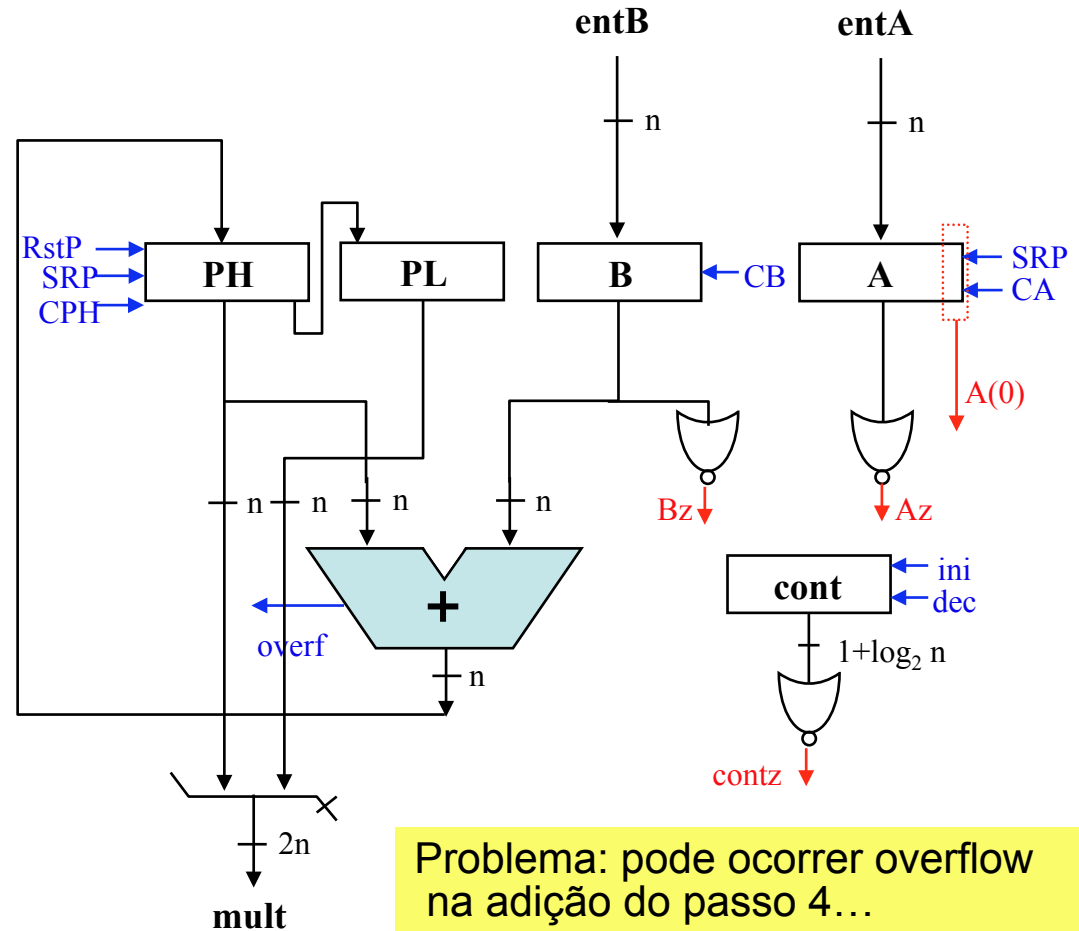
entB

entA

n

n

RstP

SRP

CPH

PH

PL

B

CB

A

SRP

CA

A(0)

n

n

n

n

Bz

Az

+

overf

n

cont

ini

dec

$1+\log_2 n$

contz

2n

mult

Problema: pode ocorrer overflow na adição do passo 4…